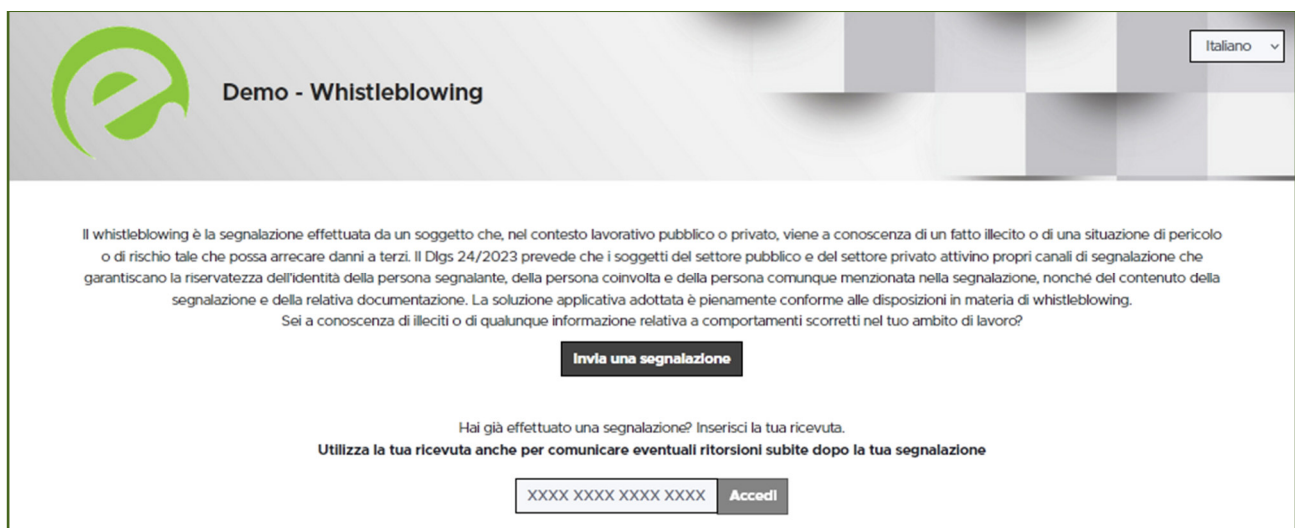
Demo - Whistleblowing

Italiano

Il whistleblowing è la segnalazione effettuata da un soggetto che, nel contesto lavorativo pubblico o privato, viene a conoscenza di un fatto illecito o di una situazione di pericolo o di rischio tale che possa arrecare danni a terzi. Il Dlgs 24/2023 prevede che i soggetti del settore pubblico e del settore privato attivino propri canali di segnalazione che garantiscano la riservatezza dell'identità della persona segnalante, della persona coinvolta e della persona comunque menzionata nella segnalazione, nonché del contenuto della segnalazione e della relativa documentazione. La soluzione applicativa adottata è pienamente conforme alle disposizioni in materia di whistleblowing.
Sei a conoscenza di illeciti o di qualunque informazione relativa a comportamenti scorretti nel tuo ambito di lavoro?

Invia una segnalazione

Hai già effettuato una segnalazione? Inserisci la tua ricevuta.
Utilizza la tua ricevuta anche per comunicare eventuali ritorsioni subite dopo la tua segnalazione

XXXX XXXX XXXX XXXX Accedi